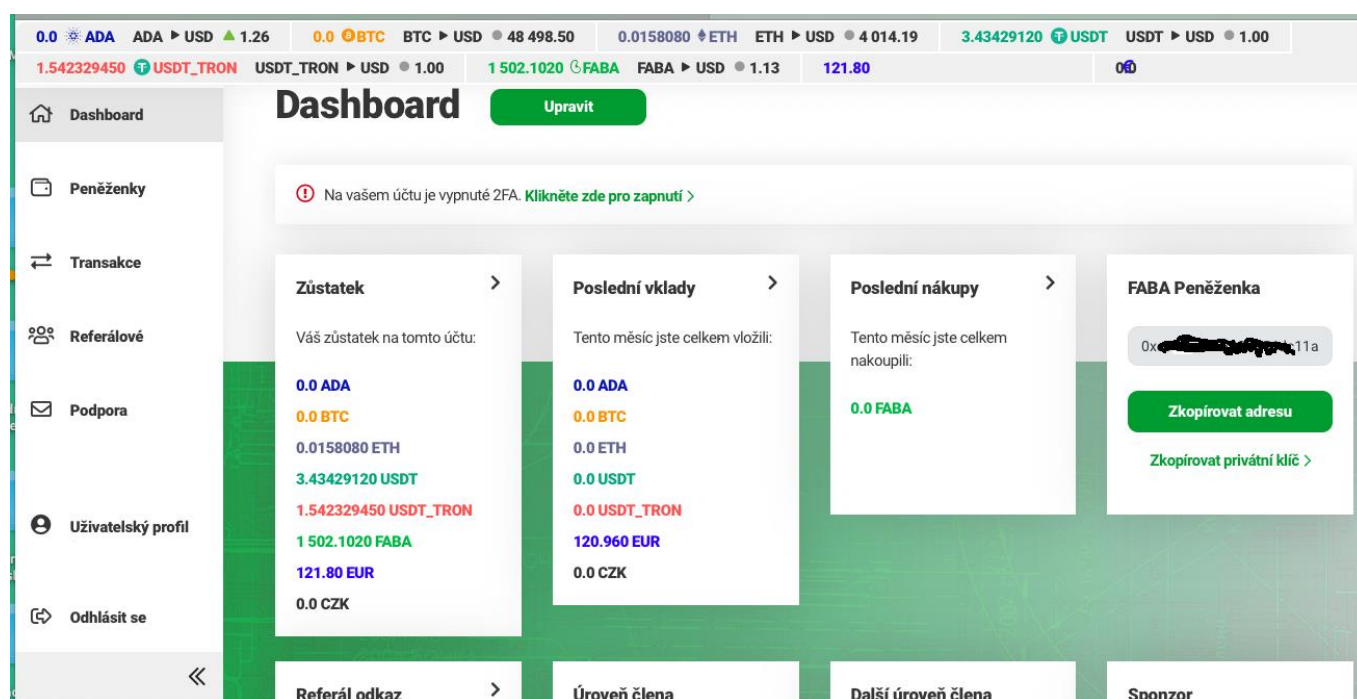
0.0 ADA ADA ▶ USD ▲ 1.26 0.0 BTC BTC ▶ USD ● 48 498.50 0.0158080 ETH ETH ▶ USD ● 4 014.19 3.43429120 USDT USDT ▶ USD ● 1.00
1.542329450 USDT_TRON USDT_TRON ▶ USD ● 1.00 1 502.1020 FABA FABA ▶ USD ● 1.13 121.80 0

Dashboard
Peněženky
Transakce
Referálové
Podpora
Uživatelský profil
Odhlásit se
«

Dashboard
Upravit

Na vašem účtu je vypnuté 2FA. Klikněte zde pro zapnutí >

Zůstatek >
Váš zůstatek na tomto účtu:
0.0 ADA
0.0 BTC
0.0158080 ETH
3.43429120 USDT
1.542329450 USDT_TRON
1 502.1020 FABA
121.80 EUR
0.0 CZK

Poslední vklady >
Tento měsíc jste celkem vložili:
0.0 ADA
0.0 BTC
0.0 ETH
0.0 USDT
0.0 USDT_TRON
120.960 EUR
0.0 CZK

Poslední nákupy >
Tento měsíc jste celkem nakoupili:
0.0 FABA

FABA Peněženka
0x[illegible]11a
Zkopírovat adresu
Zkopírovat privátní klíč >

Referál odkaz >
Úroveň člena
Další úroveň člena
Sponzor